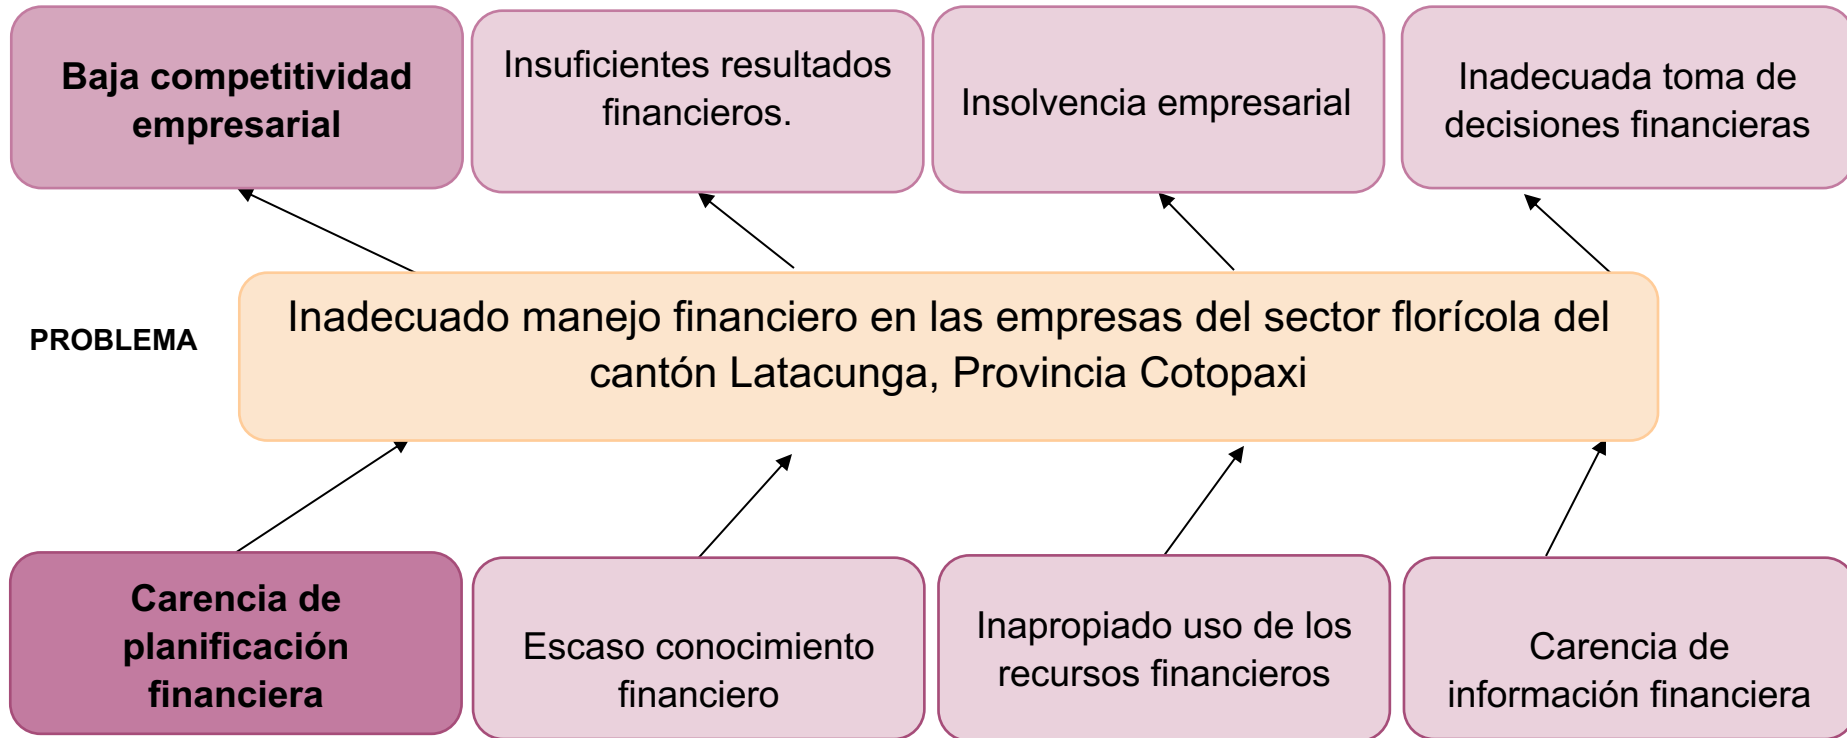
Baja competitividad empresarial

Insuficientes resultados financieros.

Insolvencia empresarial

Inadecuada toma de decisiones financieras

PROBLEMA

Inadecuado manejo financiero en las empresas del sector florícola del cantón Latacunga, Provincia Cotopaxi

Carencia de planificación financiera

Escaso conocimiento financiero

Inapropiado uso de los recursos financieros

Carencia de información financiera